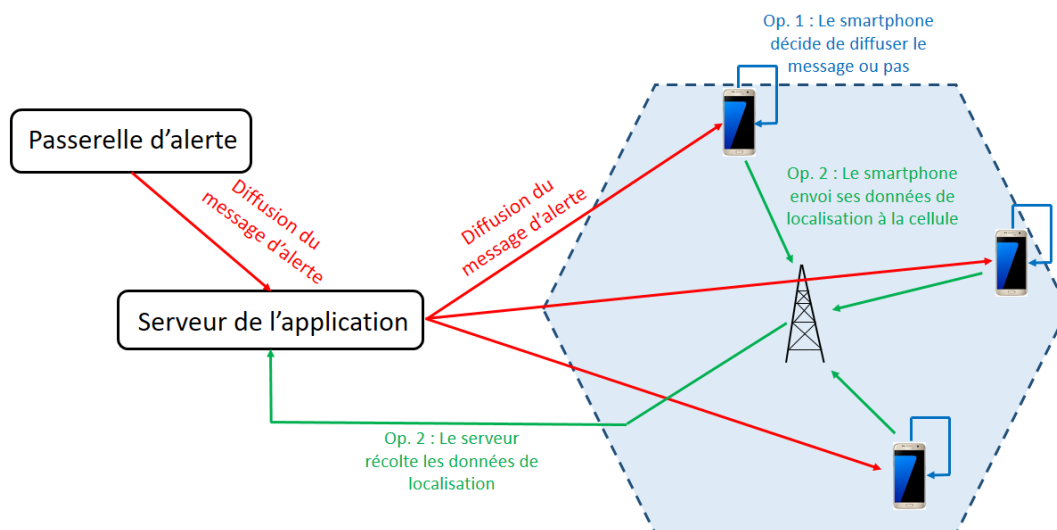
Op. 1 : Le smartphone décide de diffuser le message ou pas

Passerelle d'alerte

Diffusion du message d'alerte

Diffusion du message d'alerte

Op. 2 : Le smartphone envoi ses données de localisation à la cellule

Serveur de l'application

Op. 2 : Le serveur récolte les données de localisation